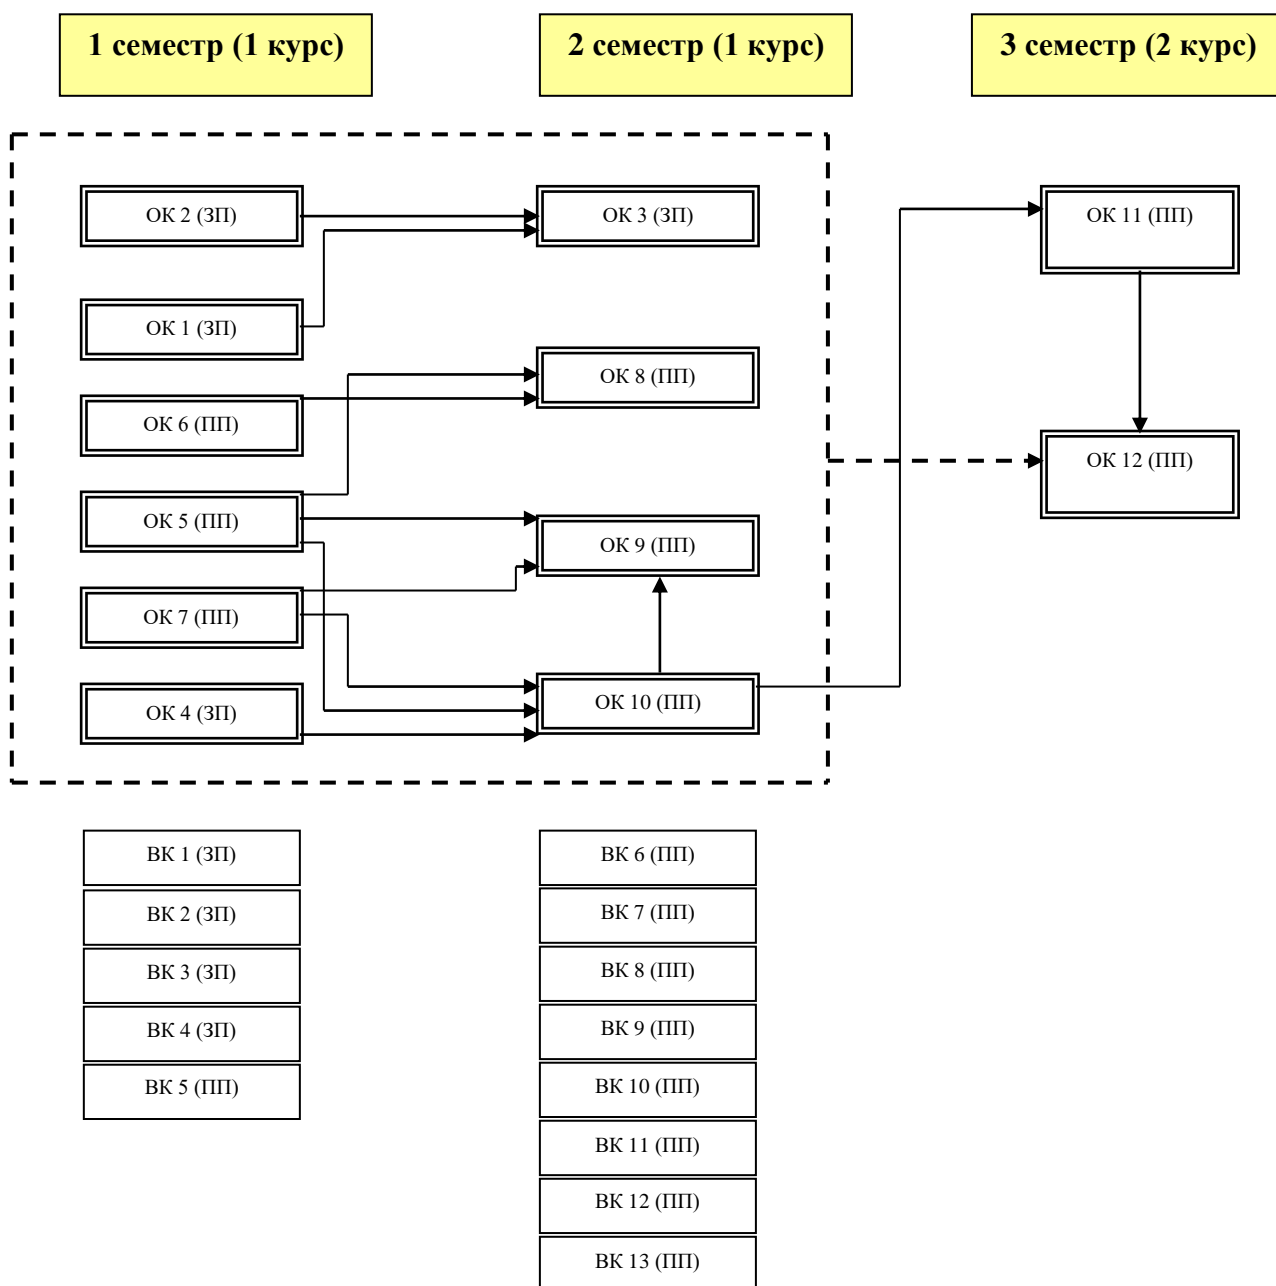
1 семестр (1 курс)

2 семестр (1 курс)

3 семестр (2 курс)

ОК 2 (ЗП)

ОК 1 (ЗП)

ОК 6 (ПП)

ОК 5 (ПП)

ОК 7 (ПП)

ОК 4 (ЗП)

ОК 3 (ЗП)

ОК 8 (ПП)

ОК 9 (ПП)

ОК 10 (ПП)

ОК 11 (ПП)

ОК 12 (ПП)

ВК 1 (ЗП)

ВК 2 (ЗП)

ВК 3 (ЗП)

ВК 4 (ЗП)

ВК 5 (ПП)

ВК 6 (ПП)

ВК 7 (ПП)

ВК 8 (ПП)

ВК 9 (ПП)

ВК 10 (ПП)

ВК 11 (ПП)

ВК 12 (ПП)

ВК 13 (ПП)